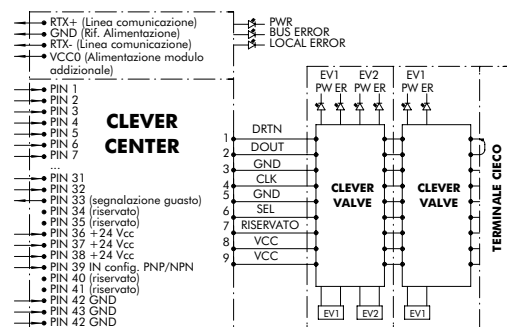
RTX+ (Linea comunicazione)
GND (Rif. Alimentazione)
RTX- (Linea comunicazione)
VCC0 (Alimentazione modulo addizionale)

PWR
BUS ERROR
LOCAL ERROR

PIN 1
PIN 2
PIN 3
PIN 4
PIN 5
PIN 6
PIN 7
...
PIN 31
PIN 32
PIN 33 (segnalazione guasto)
PIN 34 (riservato)
PIN 35 (riservato)
PIN 36 +24 Vcc
PIN 37 +24 Vcc
PIN 38 +24 Vcc
PIN 39 IN config. PNP/NPN
PIN 40 (riservato)
PIN 41 (riservato)
PIN 42 GND
PIN 43 GND
PIN 42 GND

CLEVER CENTER

EV1 EV2 EV1
PW ER PW ER PW ER

1 DRTN
2 DOUT
3 GND
4 CLK
5 GND
6 SEL
7 RISERVATO
8 VCC
9 VCC

CLEVER VALVE
CLEVER VALVE

TERMINALE CIECO

EV1 EV2 EV1